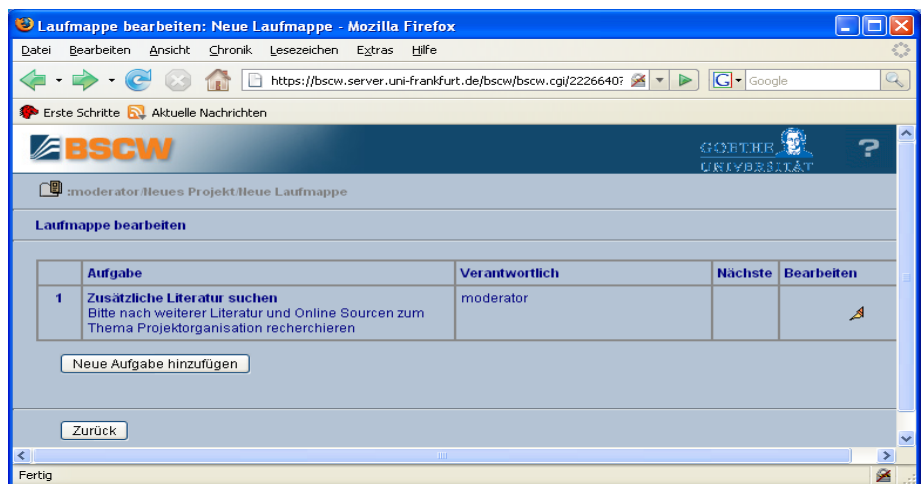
Laufmappe bearbeiten: Neue Laufmappe - Mozilla Firefox

Datei Bearbeiten Ansicht Chronik Lesezeichen Extras Hilfe

https://bscw.server.uni-frankfurt.de/bscw/bscw.cgi/22266407

Google

Erste Schritte Aktuelle Nachrichten

BSCW

GOETHE UNIVERSITÄT

?

:moderator/Neues Projekt/Neue Laufmappe

Laufmappe bearbeiten

| | Aufgabe | Verantwortlich | Nächste | Bearbeiten |
|---|---|---|---|---|
| 1 | Zusätzliche Literatur suchen Bitte nach weiterer Literatur und Online Sourcen zum Thema Projektorganisation recherchieren | moderator | | |

Neue Aufgabe hinzufügen

Zurück

Fertig